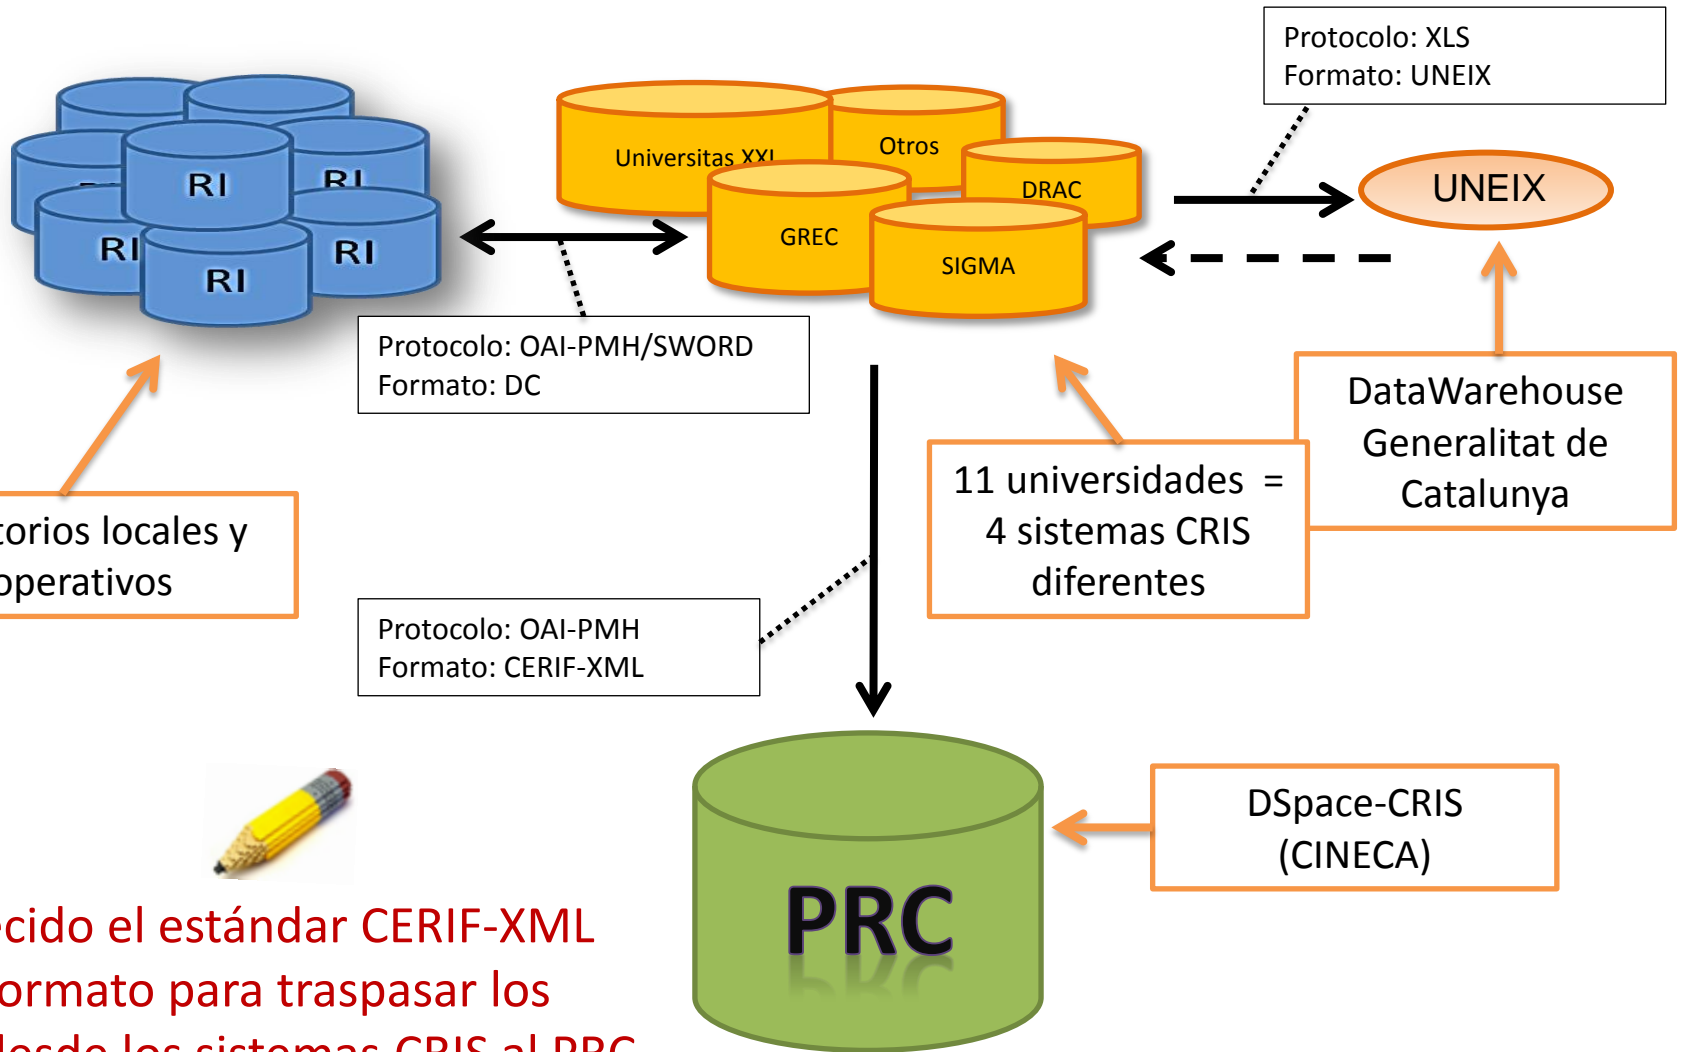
Protocolo: XLS
Formato: UNEIX

RI RI RI RI RI RI

Universitas XXI
Otros
DRAC
GREC
SIGMA

UNEIX

Protocolo: OAI-PMH/SWORD
Formato: DC

DataWarehouse Generalitat de Catalunya

11 universidades = 4 sistemas CRIS diferentes

torios locales y operativos

Protocolo: OAI-PMH
Formato: CERIF-XML

DSpace-CRIS (CINECA)

PRC

cido el estándar CERIF-XML ormato para traspasar los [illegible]